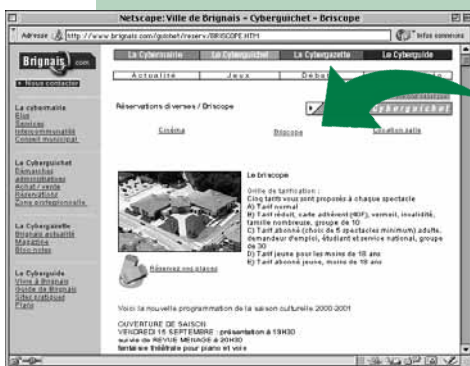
Netscape: Ville de Brignais - Cyberguichet - Briscope

Adresse http://www.brignais.com/guichet/reserv/BRISCOPE.HTM

Infos connexes

Brignais.com

Nous contacter

La Cybermairie
Elus
Services
Intercommunalité
Conseil Municipal

La Cyberguichet
Démarches administratives
Achat / vente
Réservations
Zone professionnelle

La Cybergazette
Brignais actualité
Magazine
Bloc-notes

Le Cyberguide
Vivre à Brignais
Guide de Brignais
Sites brignaisiens
Plans

La Cybermairie | La Cyberguichet | La Cybergazette | Le Cyberguide

Actualité | Jeux | Débat | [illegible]

Réservations diverses / Briscope

Cyberguichet

Cinéma | Briscope | Location salle

Le Briscope

Grille de tarification :
Cinq tarifs vous sont proposés à chaque spectacle
A) Tarif normal
B) Tarif réduit, carte adhérent (RIF), vermeil, invalidité, famille nombreuse, groupe de 10
C) Tarif abonné (choix de 5 spectacles minimum) adulte, demandeur d'emploi, étudiant et service national, groupe de 30
D) Tarif jeune pour les moins de 18 ans
E) Tarif abonné jeune, moins de 18 ans

Réservez vos places

Voici la nouvelle programmation de la saison culturelle 2000-2001

OUVERTURE DE SAISON
VENDREDI 15 SEPTEMBRE : présentation à 19H30
suivie de REVUE MENAGE à 20H30
fantaisie théâtrale pour piano et voix